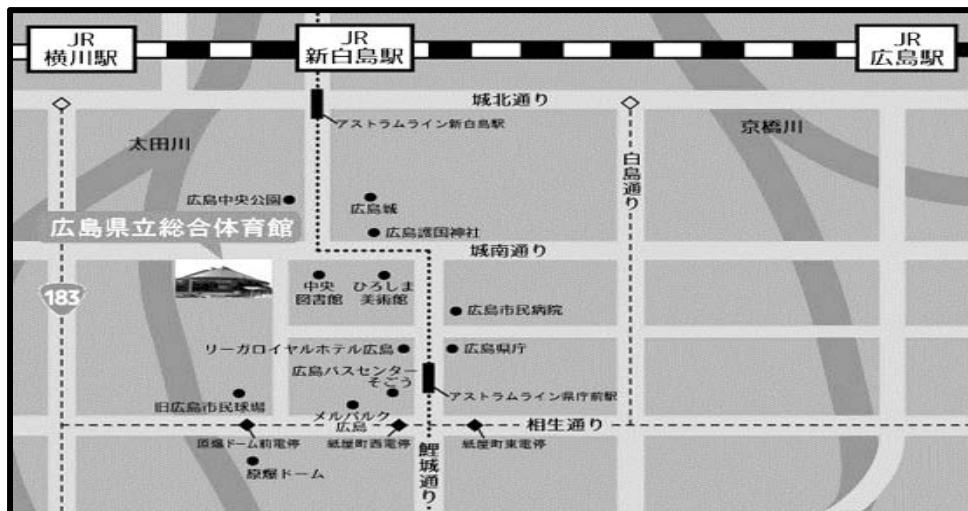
JR
横川駅

JR
新白島駅

JR
広島駅

城北通り

アストラムライン新白島駅

京橋川

太田川

白島通り

広島中央公園

広島城

広島県立総合体育館

広島護国神社

城南通り

183

中央図書館

ひろしま美術館

広島市民病院

リーガロイヤルホテル広島

広島県庁

広島バスセンター

そごう

アストラムライン県庁前駅

旧広島市民球場

メルパルク広島

相生通り

原爆ドーム前電停

紙屋町西電停

紙屋町東電停

鯉城通り

原爆ドーム